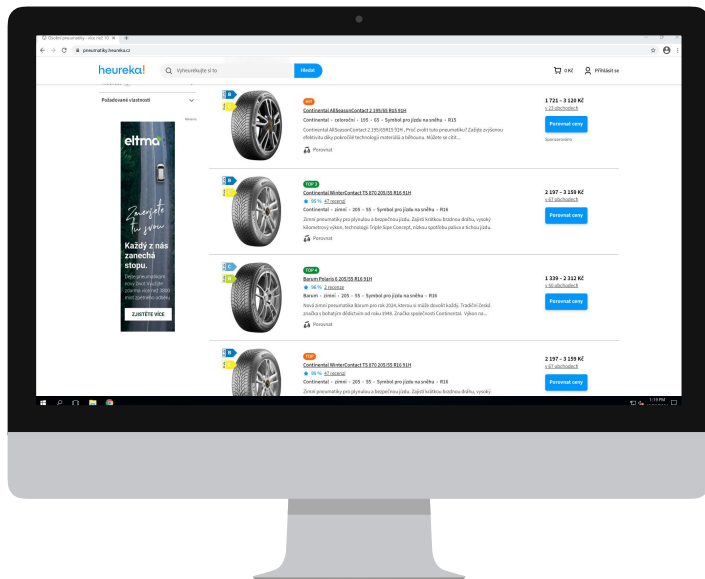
Osobní pneumatiky - více než 50

pneumatiky.heureka.cz

heureka!

Vyhesnukujte si to

Hledat

0 Kč

Přihlásit se

Požadované vlastnosti

Reklama

eltma

Zanechte tu svou

Každý z nás zanechá stopu.

ZJISTĚTE VÍCE

TOP

Continental AllSeasonContact 2 195/65 R15 91H

Continental · celoroční · 195 · 65 · Symbol pro jízdu na sněhu · R15

Continental AllSeasonContact 2 195/65R15 91H, Proč zvolit tuto pneumatiku? Zažijte zvýšenou efektivitu díky pokročilé technologii materiálů a běhounu. Můžete se cítit...

Porovnat

1 721 – 3 126 Kč

v 23 obchodech

Porovnat ceny

Sponzorováno

TOP 3

Continental WinterContact TS 870 205/55 R16 91H

95 % 47 recenzí

Continental · zimní · 205 · 55 · Symbol pro jízdu na sněhu · R16

Zimní pneumatiky pro plynulou a bezpečnou jízdu. Zajistí krátkou brzdnou dráhu, vysoký kilometrový výkon, technologii Triple Sipe Concept, nízkou spotřebu paliva a tichou jízdu.

Porovnat

2 197 – 3 159 Kč

v 67 obchodech

Porovnat ceny

TOP 4

Barum Polaris 6 205/55 R16 91H

95 % 2 recenze

Barum · zimní · 205 · 55 · Symbol pro jízdu na sněhu · R16

Nová zimní pneumatika Barum pro rok 2024, kterou si může dovolit každý. Tradiční česká značka s bohatým dědictvím od roku 1946. Značka společnosti Continental. Výkon na...

Porovnat

1 339 – 2 312 Kč

v 36 obchodech

Porovnat ceny

TOP

Continental WinterContact TS 870 205/55 R16 91H

95 % 47 recenzí

Continental · zimní · 205 · 55 · Symbol pro jízdu na sněhu · R16

Zimní pneumatiky pro plynulou a bezpečnou jízdu. Zajistí krátkou brzdnou dráhu, vysoký

2 197 – 3 159 Kč

v 67 obchodech

Porovnat ceny